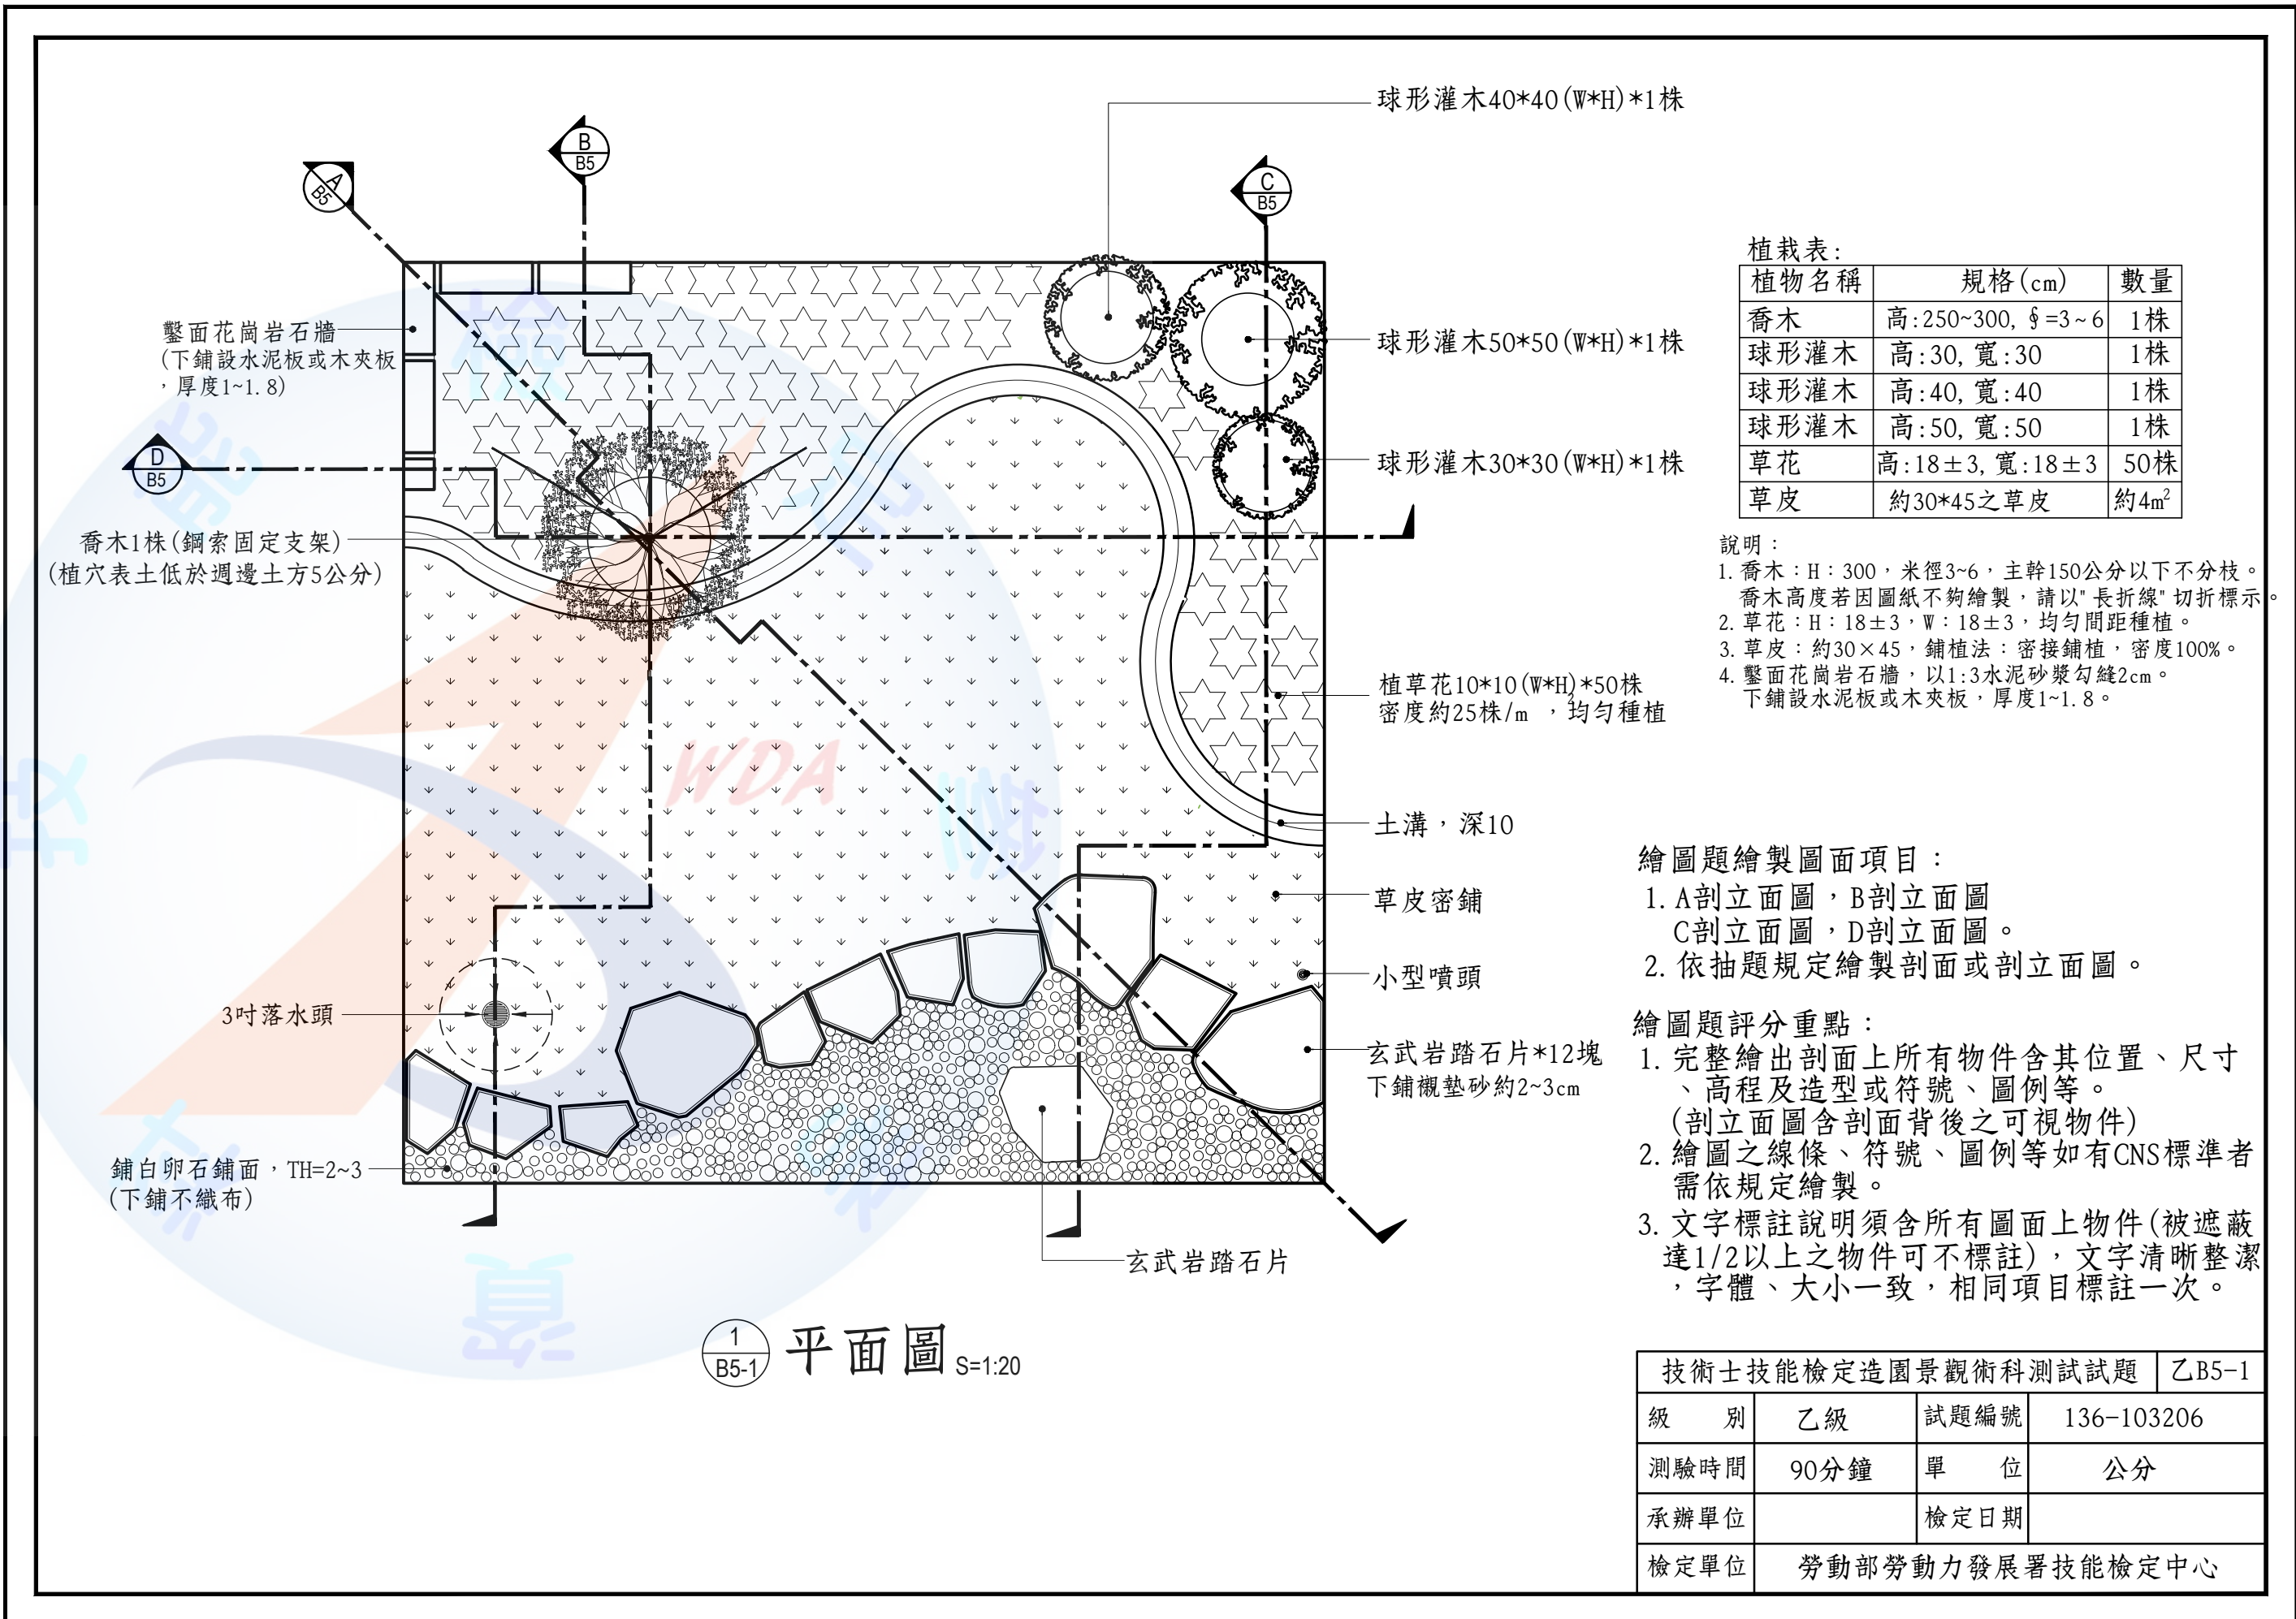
球形灌木40*40(W*H)*1株

B
B5

A
B5

C
B5

鑿面花崗岩石牆
(下鋪設水泥板或木夾板，厚度1~1.8)

D
B5

喬木1株(鋼索固定支架)
(植穴表土低於週邊土方5公分)

球形灌木50*50(W*H)*1株

球形灌木30*30(W*H)*1株

植草花10*10(W*H)*50株
密度約25株/m ，均勻種植

土溝，深10

草皮密鋪

小型噴頭

3吋落水頭

玄武岩踏石片*12塊
下鋪襯墊砂約2~3cm

鋪白卵石鋪面，TH=2~3
(下鋪不織布)

玄武岩踏石片

植栽表:

| 植物名稱 | 規格(cm) | 數量 |
|---|---|---|
| 喬木 | 高:250~300, $\S$=3~6 | 1株 |
| 球形灌木 | 高:30, 寬:30 | 1株 |
| 球形灌木 | 高:40, 寬:40 | 1株 |
| 球形灌木 | 高:50, 寬:50 | 1株 |
| 草花 | 高:18±3, 寬:18±3 | 50株 |
| 草皮 | 約30*45之草皮 | 約4m$^2$ |

說明：
1. 喬木：H：300，米徑3~6，主幹150公分以下不分枝。喬木高度若因圖紙不夠繪製，請以"長折線"切折標示。
2. 草花：H：18±3，W：18±3，均勻間距種植。
3. 草皮：約30×45，鋪植法：密接鋪植，密度100%。
4. 鑿面花崗岩石牆，以1:3水泥砂漿勾縫2cm。下鋪設水泥板或木夾板，厚度1~1.8。

繪圖題繪製圖面項目：
1. A剖立面圖，B剖立面圖
C剖立面圖，D剖立面圖。
2. 依抽題規定繪製剖面或剖立面圖。

繪圖題評分重點：
1. 完整繪出剖面上所有物件含其位置、尺寸、高程及造型或符號、圖例等。
(剖立面圖含剖面背後之可視物件)
2. 繪圖之線條、符號、圖例等如有CNS標準者需依規定繪製。
3. 文字標註說明須含所有圖面上物件(被遮蔽達1/2以上之物件可不標註)，文字清晰整潔，字體、大小一致，相同項目標註一次。

1
B5-1
平面圖 S=1:20

WDA

| 技術士技能檢定造園景觀術科測試試題 | | | 乙B5-1 |
|---|---|---|---|
| 級 別 | 乙級 | 試題編號 | 136-103206 |
| 測驗時間 | 90分鐘 | 單 位 | 公分 |
| 承辦單位 | | 檢定日期 | |
| 檢定單位 | 勞動部勞動力發展署技能檢定中心 | | |